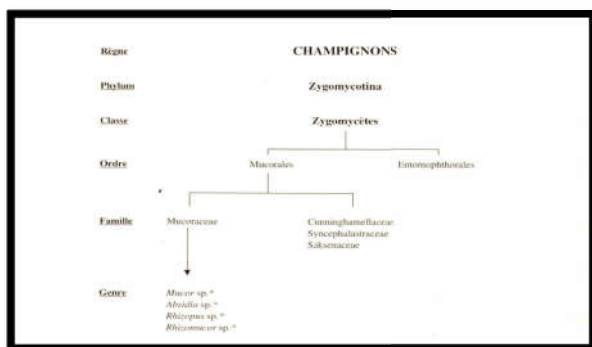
Règne CHAMPIGNONS

Phylum Zygomycotina

Classe Zygomycètes

Ordre Mucorales Entomophthorales

Famille Mucoraceae Cunninghamellaceae Syncephalastraceae Saksenaceae

Genre *Mucor* sp.* *Absidia* sp.* *Rhizopus* sp.* *Rhizomucor* sp.*